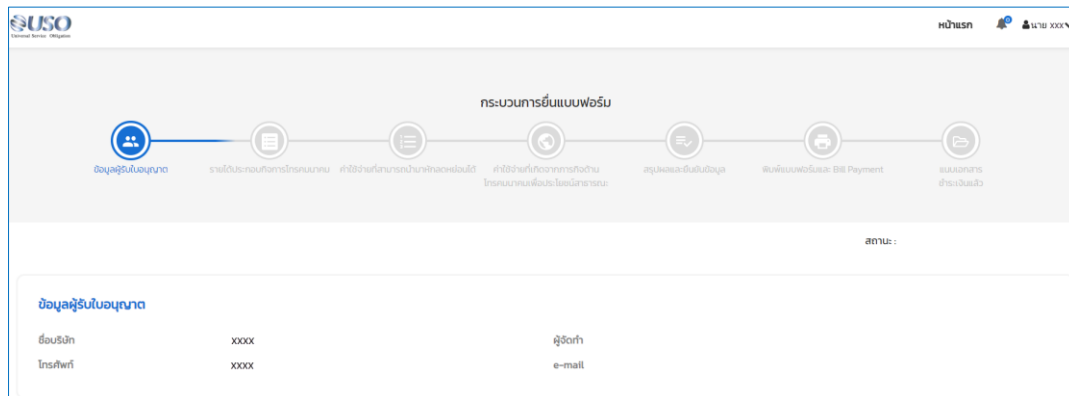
USO
Universal Service Obligation

หน้าแรก 0 นาย xxx

กระบวนการยื่นแบบฟอร์ม

ข้อมูลผู้รับใบอนุญาต

รายได้ประกอบกิจการโทรคมนาคม

ค่าใช้จ่ายที่สามารถนำมาหักลดหย่อนได้

ค่าใช้จ่ายที่เกิดจากการกิจด้านโทรคมนาคมเพื่อประโยชน์สาธารณะ

สรุปผลและยืนยันข้อมูล

พิมพ์แบบฟอร์มและ Bill Payment

แนบเอกสารชำระเงินแล้ว

สถานะ :

ข้อมูลผู้รับใบอนุญาต

ชื่อบริษัท xxxx

ผู้จัดทำ

โทรศัพท์ xxxx

e-mail